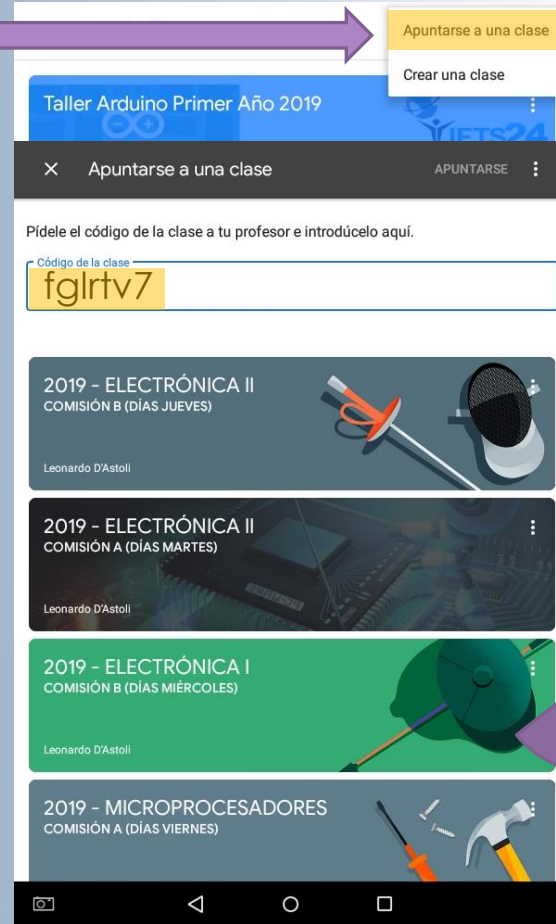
Apuntarse a una clase

Crear una clase

Taller Arduino Primer Año 2019

IFTS24

Apuntarse a una clase

APUNTARSE

Pídele el código de la clase a tu profesor e introdúcelo aquí.

Código de la clase

fglrtv7

2019 - ELECTRÓNICA II
COMISIÓN B (DÍAS JUEVES)

Leonardo D'Astoli

2019 - ELECTRÓNICA II
COMISIÓN A (DÍAS MARTES)

Leonardo D'Astoli

2019 - ELECTRÓNICA I
COMISIÓN B (DÍAS MIÉRCOLES)

Leonardo D'Astoli

2019 - MICROPROCESADORES
COMISIÓN A (DÍAS VIERNES)